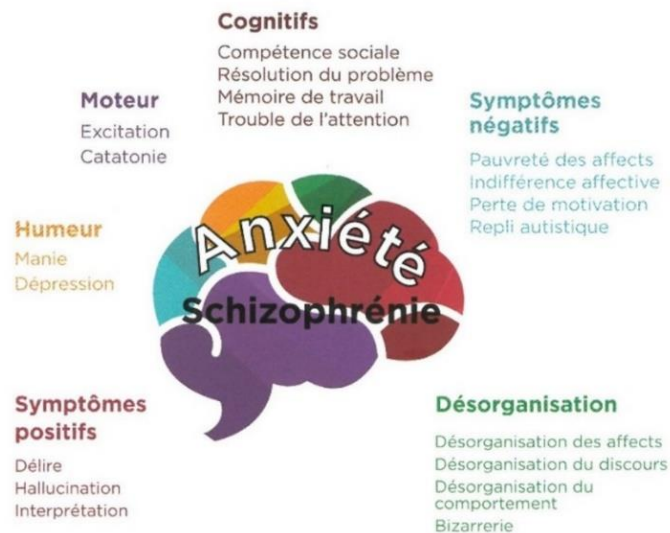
Cognitifs

Compétence sociale
Résolution du problème
Mémoire de travail
Trouble de l'attention

Moteur

Excitation
Catatonie

Symptômes négatifs

Pauvreté des affects
Indifférence affective
Perte de motivation
Repli autistique

Humeur

Manie
Dépression

Anxiété

Schizophrénie

Symptômes positifs

Délire
Hallucination
Interprétation

Désorganisation

Désorganisation des affects
Désorganisation du discours
Désorganisation du comportement
Bizarrerie